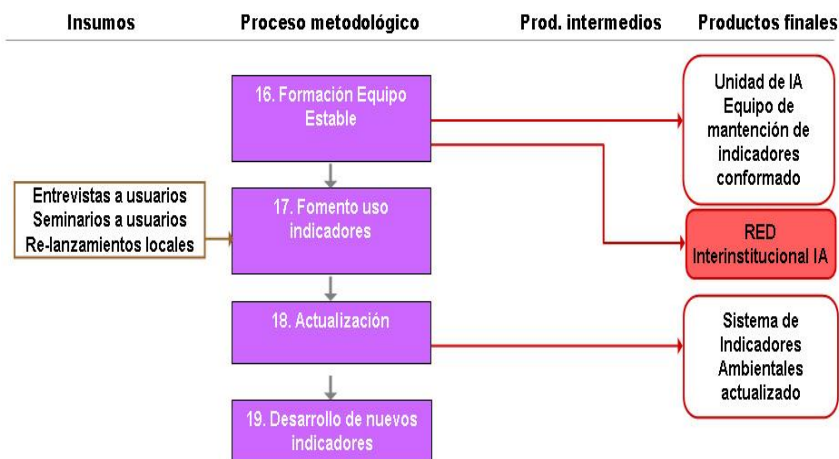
Insumos

Proceso metodológico

Prod. intermedios

Productos finales

16. Formación Equipo Estable

Unidad de IA Equipo de mantención de indicadores conformado

Entrevistas a usuarios
Seminarios a usuarios
Re-lanzamientos locales

17. Fomento uso indicadores

RED Interinstitucional IA

18. Actualización

Sistema de Indicadores Ambientales actualizado

19. Desarrollo de nuevos indicadores